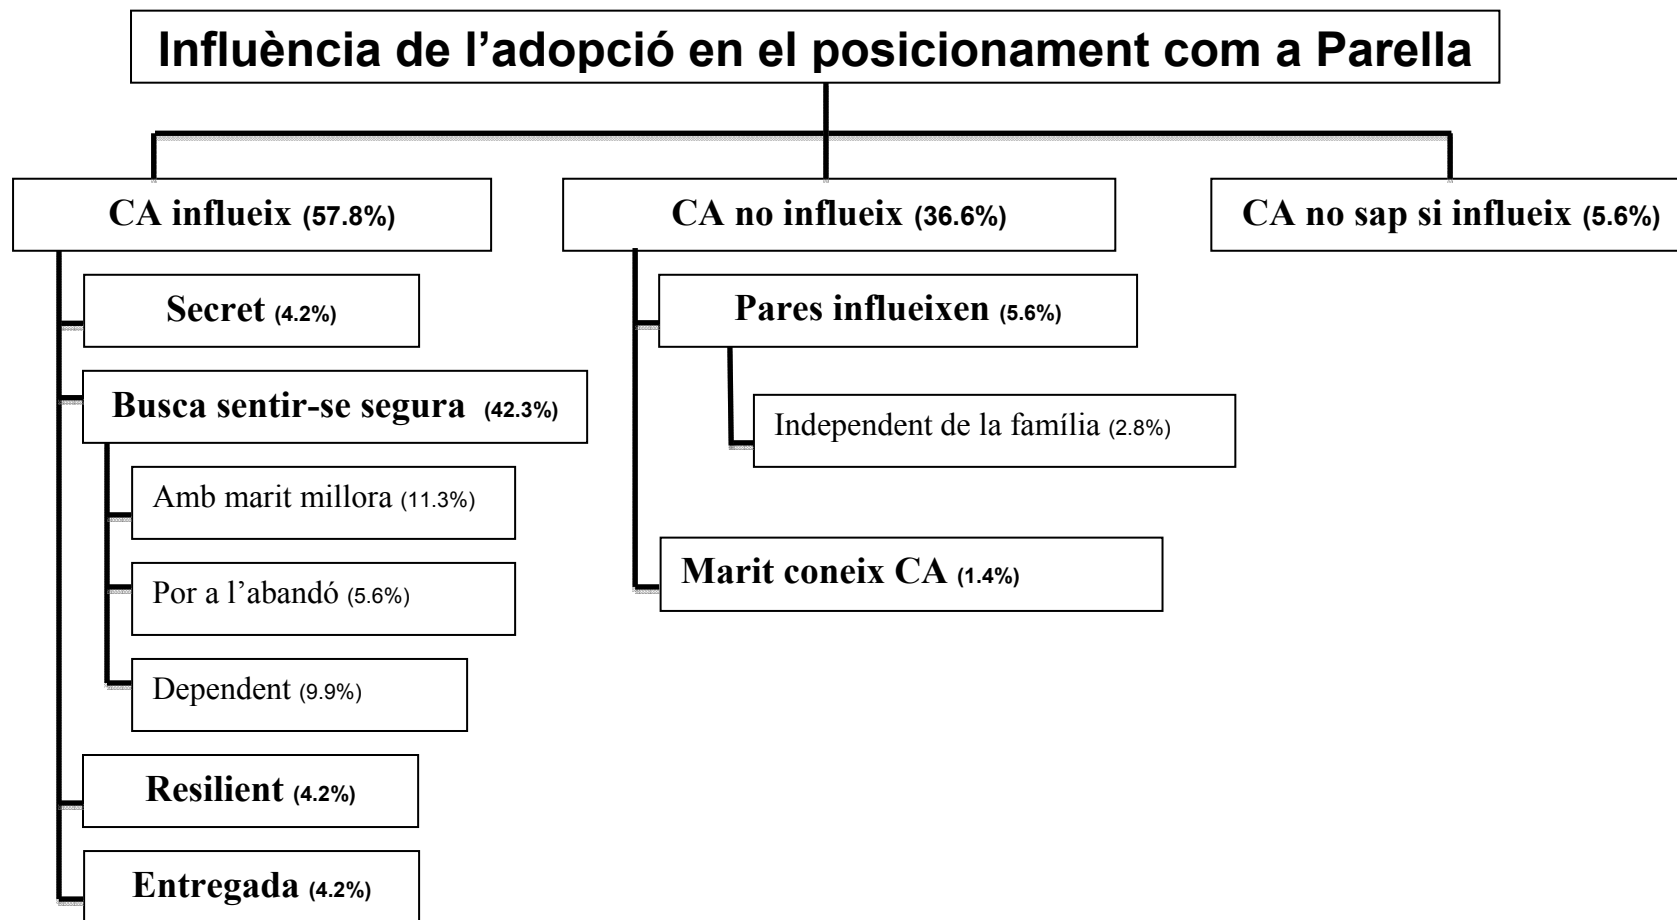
Influència de l'adopció en el posicionament com a Parella

CA influeix (57.8%)

Secret (4.2%)

Busca sentir-se segura (42.3%)

Amb marit millora (11.3%)

Por a l'abandó (5.6%)

Dependent (9.9%)

Resilient (4.2%)

Entregada (4.2%)

CA no influeix (36.6%)

Pares influeixen (5.6%)

Independent de la família (2.8%)

Marit coneix CA (1.4%)

CA no sap si influeix (5.6%)